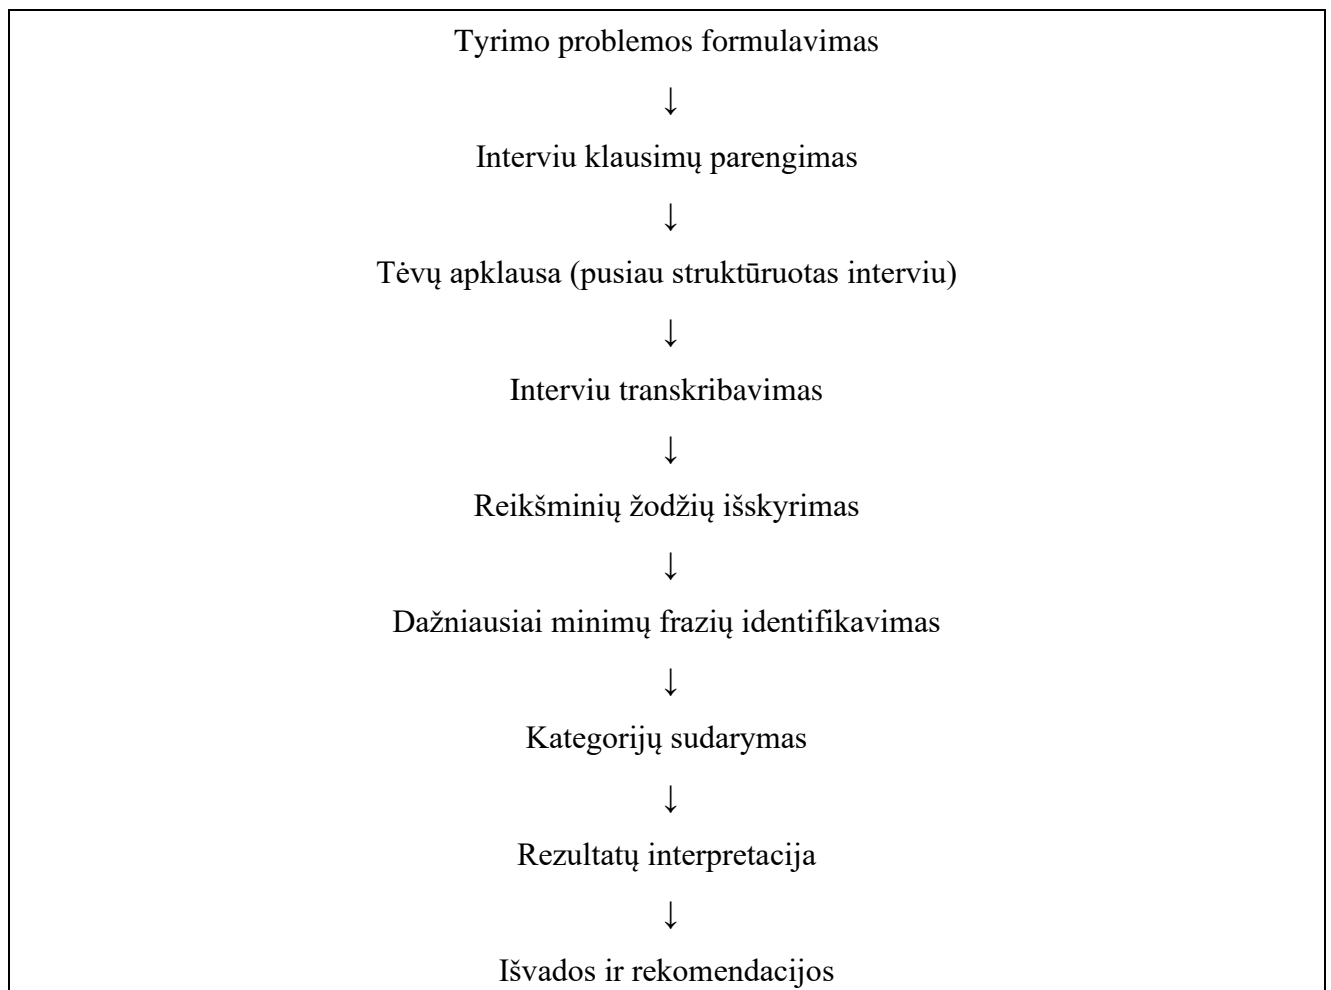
Tyrimo problemos formulavimas

↓

Interviu klausimų parengimas

↓

Tėvų apklausa (pusiau struktūruotas interviu)

↓

Interviu transkribavimas

↓

Reikšminių žodžių išskyrimas

↓

Dažniausiai minimų frazių identifikavimas

↓

Kategorijų sudarymas

↓

Rezultatų interpretacija

↓

Išvados ir rekomendacijos